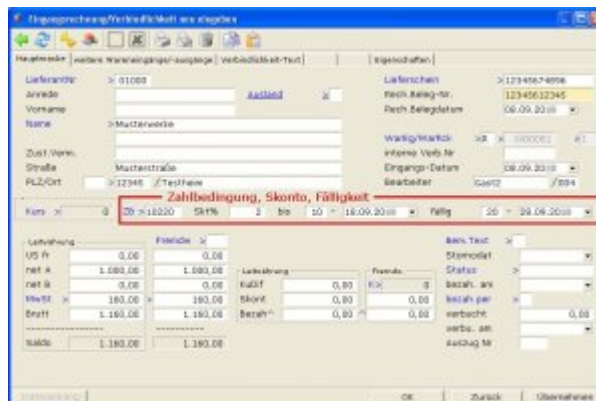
Eingangsrechnung/Verbindlichkeit neu eingeben

Hauptmaske | weitere Warenempfänger/-ausgänge | Verbindlichkeit-Text | | Eigenschaften

Lieferantnr > 01000
Anrede
Vorname
Name >Musterwerke
Zust.Vorm.
Straße Musterstraße
PLZ/Ort >12345 /Testheim
Ausland

Lieferschein >12345674896
Rech.Beleg-Nr. 12345612345
Rech.Belegdatum 08.09.2010
Wartig/Marktk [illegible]
interne Verb Nr
Eingangs-Datum 08.09.2010
Bearbeiter Gast2 /004

Zahlbedingung, Skonto, Fälligkeit
Kurs 0 ZB >10220 Skt% 2 bis 10 18.09.2010 fällig 20 28.09.2010

Leitwährung
US Fr 0,00 0,00
net A 1.000,00 1.000,00
net B 0,00 0,00
MwSt 160,00 160,00
Brutt 1.160,00 1.160,00
------------------- -----------
Saldo 1.160,00 1.160,00

Fremdw.

Leitwährung Fremdw.
Kalif 0,00 0,00
Skont 0,00 0,00
Bezah 0,00 0,00

Bem.Text
Stornodat
Status
bezah. am
bezah per
verbucht 0,00
verbu. am
Auszug Nr

OK Zurück Übernehmen